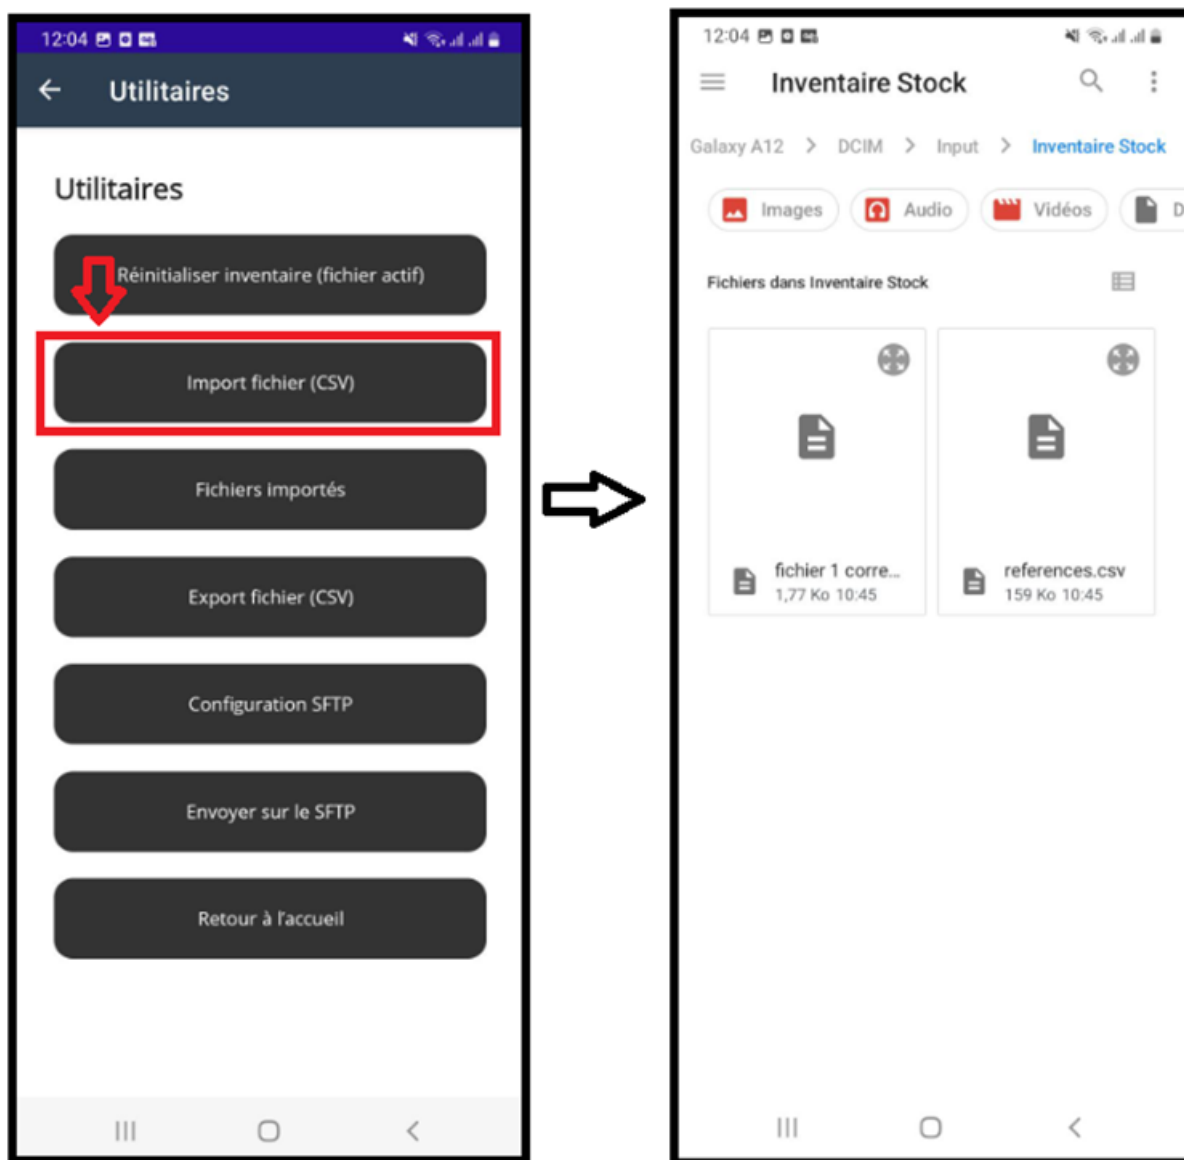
12:04

Utilitaires

Utilitaires

Réinitialiser inventaire (fichier actif)

Import fichier (CSV)

Fichiers importés

Export fichier (CSV)

Configuration SFTP

Envoyer sur le SFTP

Retour à l'accueil

12:04

Inventaire Stock

Galaxy A12 > DCIM > Input > Inventaire Stock

Images Audio Vidéos D

Fichiers dans Inventaire Stock

fichier 1 corre...
1,77 Ko 10:45

references.csv
159 Ko 10:45